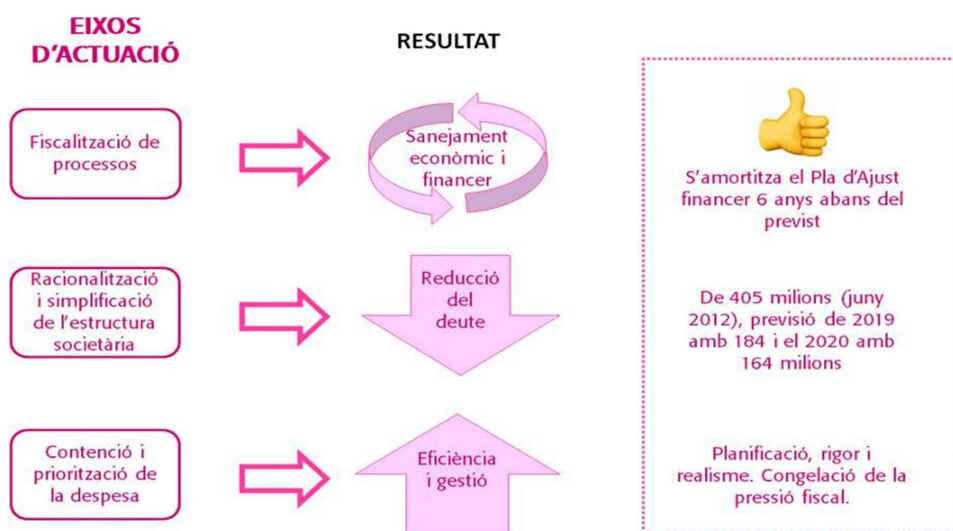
EIXOS D'ACTUACIÓ

RESULTAT

Fiscalització de processos

Sanejament econòmic i financer

S'amortitza el Pla d'Ajust financer 6 anys abans del previst

Racionalització i simplificació de l'estructura societària

Reducció del deute

De 405 milions (juny 2012), previsió de 2019 amb 184 i el 2020 amb 164 milions

Contenció i priorització de la despesa

Eficiència i gestió

Planificació, rigor i realisme. Congelació de la pressió fiscal.